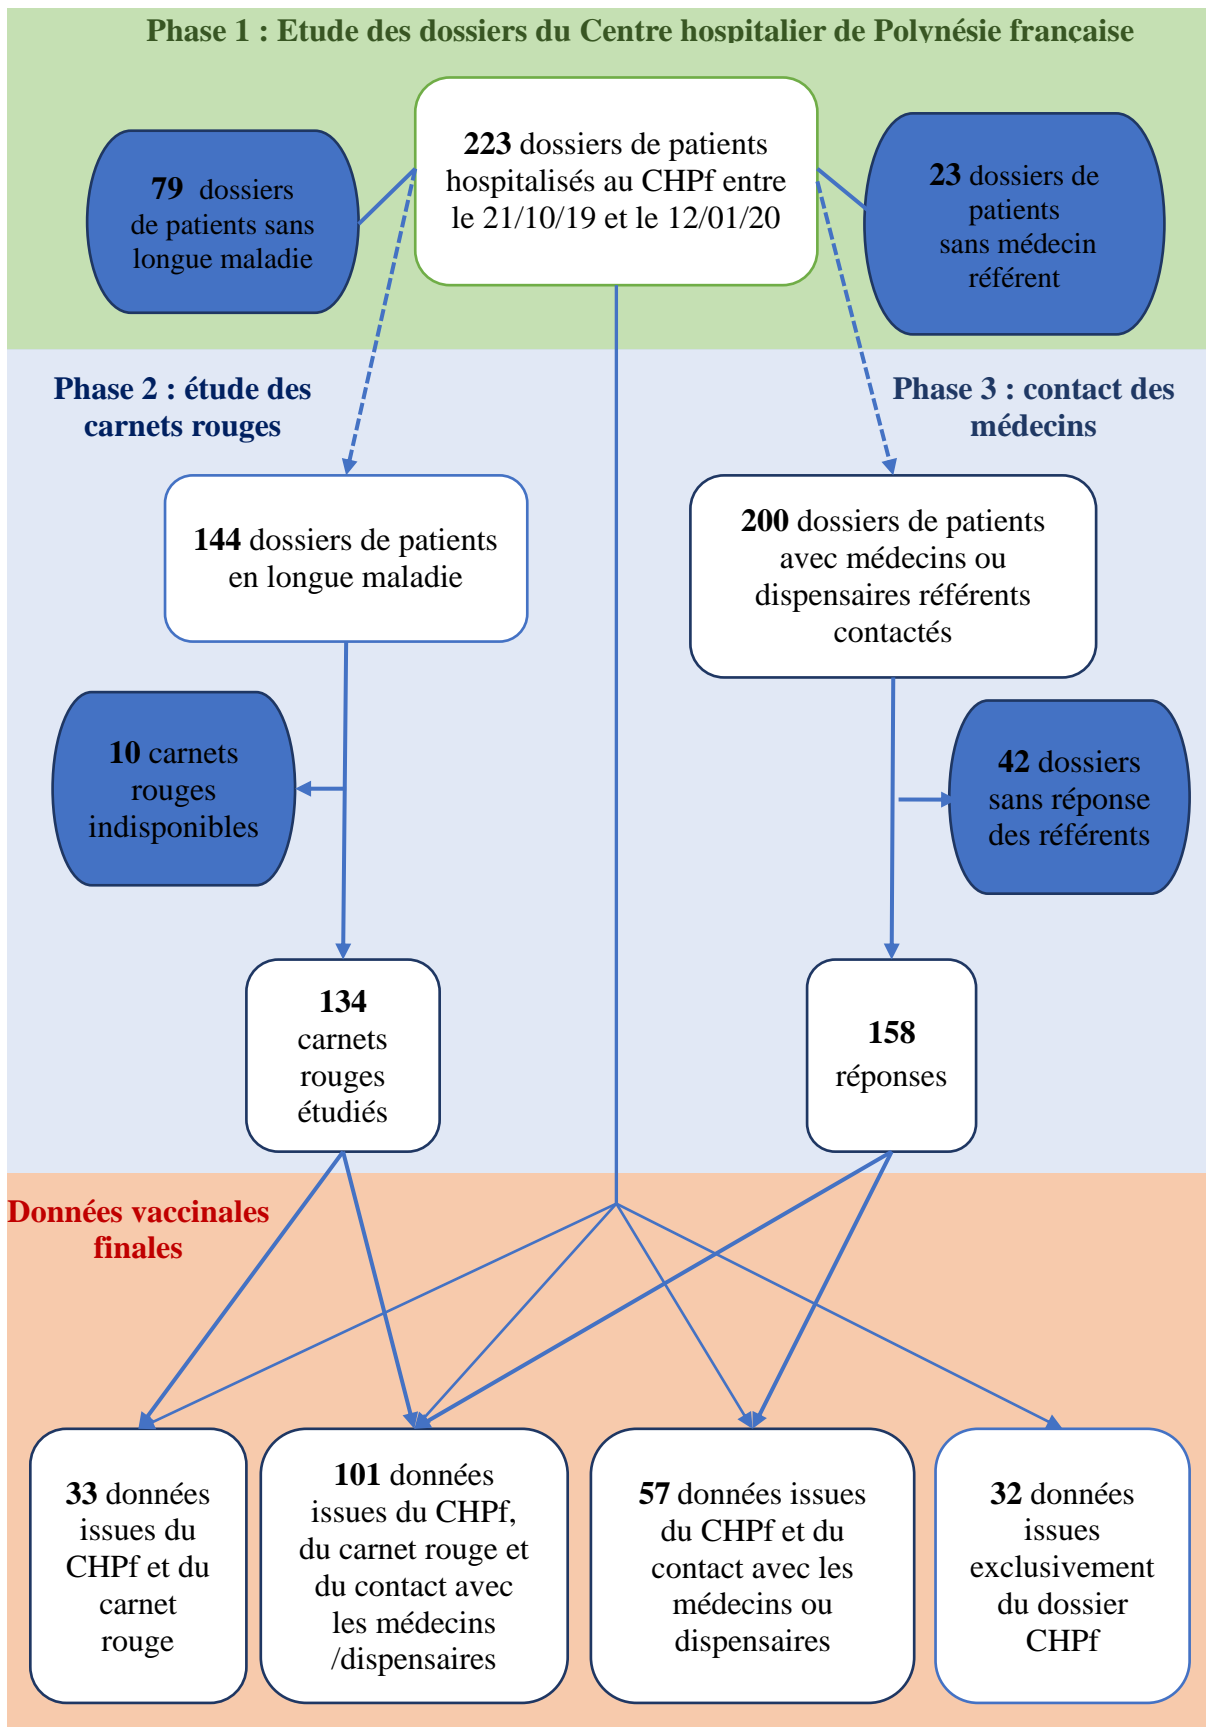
Phase 1 : Etude des dossiers du Centre hospitalier de Polynésie française

79 dossiers de patients sans longue maladie

223 dossiers de patients hospitalisés au CHPf entre le 21/10/19 et le 12/01/20

23 dossiers de patients sans médecin référent

Phase 2 : étude des carnets rouges

Phase 3 : contact des médecins

144 dossiers de patients en longue maladie

200 dossiers de patients avec médecins ou dispensaires référents contactés

10 carnets rouges indisponibles

42 dossiers sans réponse des référents

134 carnets rouges étudiés

158 réponses

Données vaccinales finales

33 données issues du CHPf et du carnet rouge

101 données issues du CHPf, du carnet rouge et du contact avec les médecins /dispensaires

57 données issues du CHPf et du contact avec les médecins ou dispensaires

32 données issues exclusivement du dossier CHPf